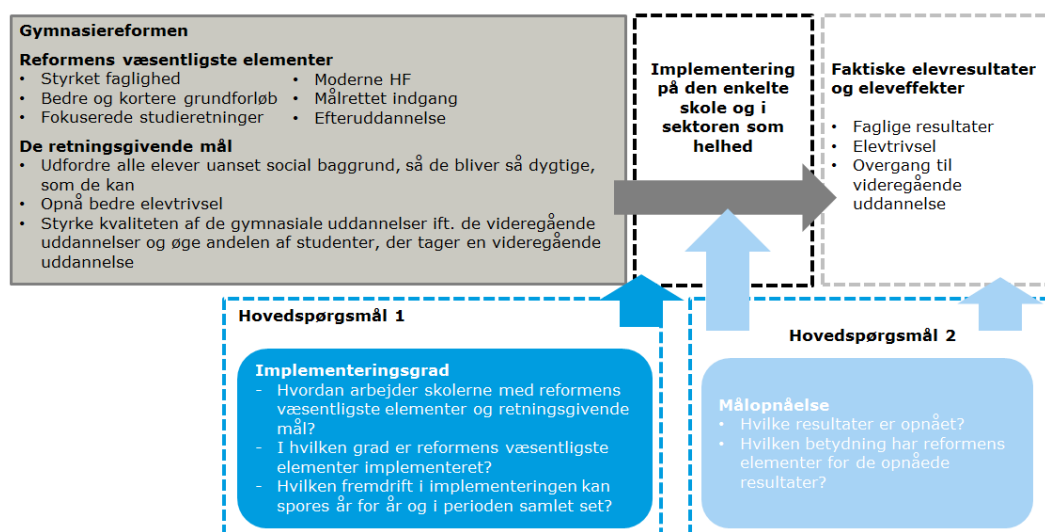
Gymnasiereformen

Reformens væsentligste elementer
• Styrket faglighed
• Bedre og kortere grundforløb
• Fokuserede studieretninger
• Moderne HF
• Målrettet indgang
• Efteruddannelse

De retningsgivende mål
• Udfordre alle elever uanset social baggrund, så de bliver så dygtige, som de kan
• Opnå bedre elevtrivsel
• Styrke kvaliteten af de gymnasiale uddannelser ift. de videregående uddannelser og øge andelen af studenter, der tager en videregående uddannelse

Implementering på den enkelte skole og i sektoren som helhed

Faktiske elevresultater og eleveffekter
• Faglige resultater
• Elevtrivsel
• Overgang til videregående uddannelse

Hovedspørgsmål 1

Implementeringsgrad
- Hvordan arbejder skolerne med reformens væsentligste elementer og retningsgivende mål?
- I hvilken grad er reformens væsentligste elementer implementeret?
- Hvilken fremdrift i implementeringen kan spores år for år og i perioden samlet set?

Hovedspørgsmål 2

Målopnåelse
- Hvilke resultater er opnået?
- Hvilken betydning har reformens elementer for de opnåede resultater?